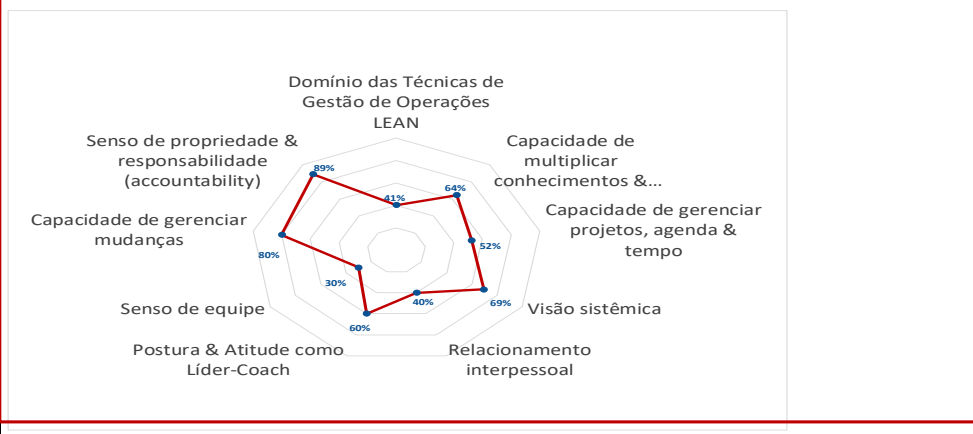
Domínio das Técnicas de Gestão de Operações LEAN

Capacidade de multiplicar conhecimentos &...

Capacidade de gerenciar projetos, agenda & tempo

Visão sistêmica

Relacionamento interpessoal

Postura & Atitude como Líder-Coach

Senso de equipe

Capacidade de gerenciar mudanças

Senso de propriedade & responsabilidade (accountability)

41%
64%
52%
69%
40%
60%
30%
80%
89%